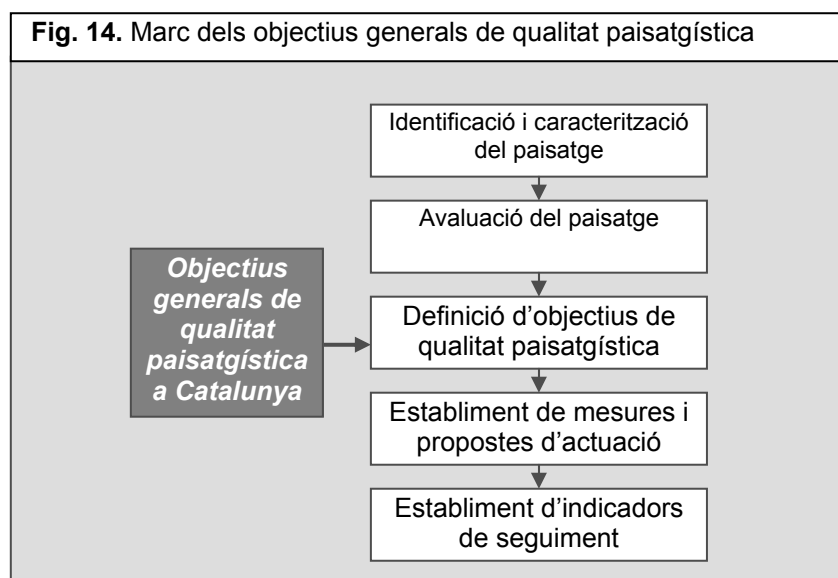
**Fig. 14.** Marc dels objectius generals de qualitat paisatgística

*Objectius generals de qualitat paisatgística a Catalunya*

Identificació i caracterització del paisatge

Avaluació del paisatge

Definició d'objectius de qualitat paisatgística

Establiment de mesures i propostes d'actuació

Establiment d'indicadors de seguiment